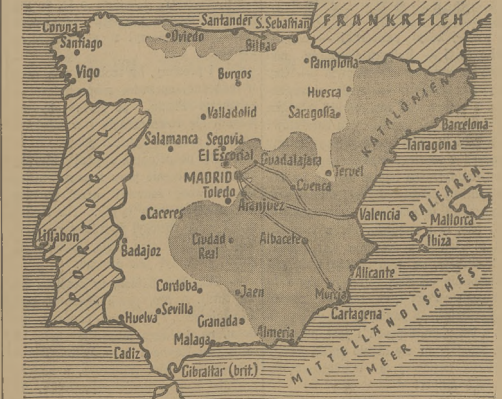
Santander S. Sebastian
FRANKREICH
Coruña
Santiago
Oviedo
Bilbao
Vigo
Pamplona
Burgos
Huesca
Valladolid
Saragossa
KATALONIEN
Barcelona
Salamanca
Segovia
Tarragona
El Escorial
Guadalajara
PORTUGAL
MADRID
Teruel
Toledo
Cuenca
Caceres
Aranjuez
Valencia
BALEAREN
Mallorca
Lissabon
Badajoz
Ciudad Real
Albacete
Ibiza
Alicante
Cordoba
Jaen
Murcia
Sevilla
Huelva
Granada
Cartagena
Malaga
Almeria
MITTELLÄNDISCHES MEER
Cadiz
Gibraltar (brit.)